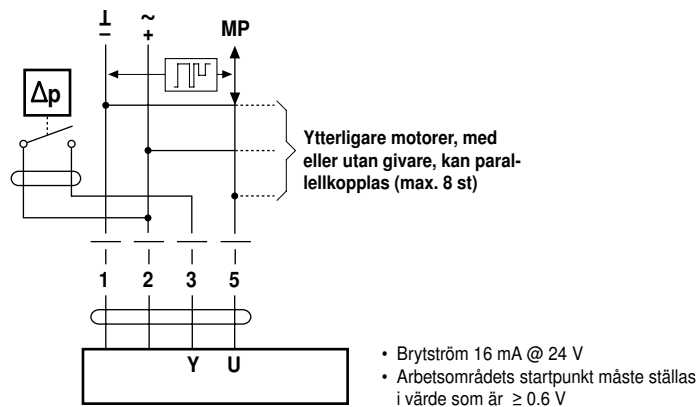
⊥
–
~
+
MP
Δp

Ytterligare motorer, med eller utan givare, kan parallellkopplas (max. 8 st)

1
2
3
5
Y
U

• Brytström 16 mA @ 24 V
• Arbetsområdets startpunkt måste ställas i värde som är $\geq 0.6$ V